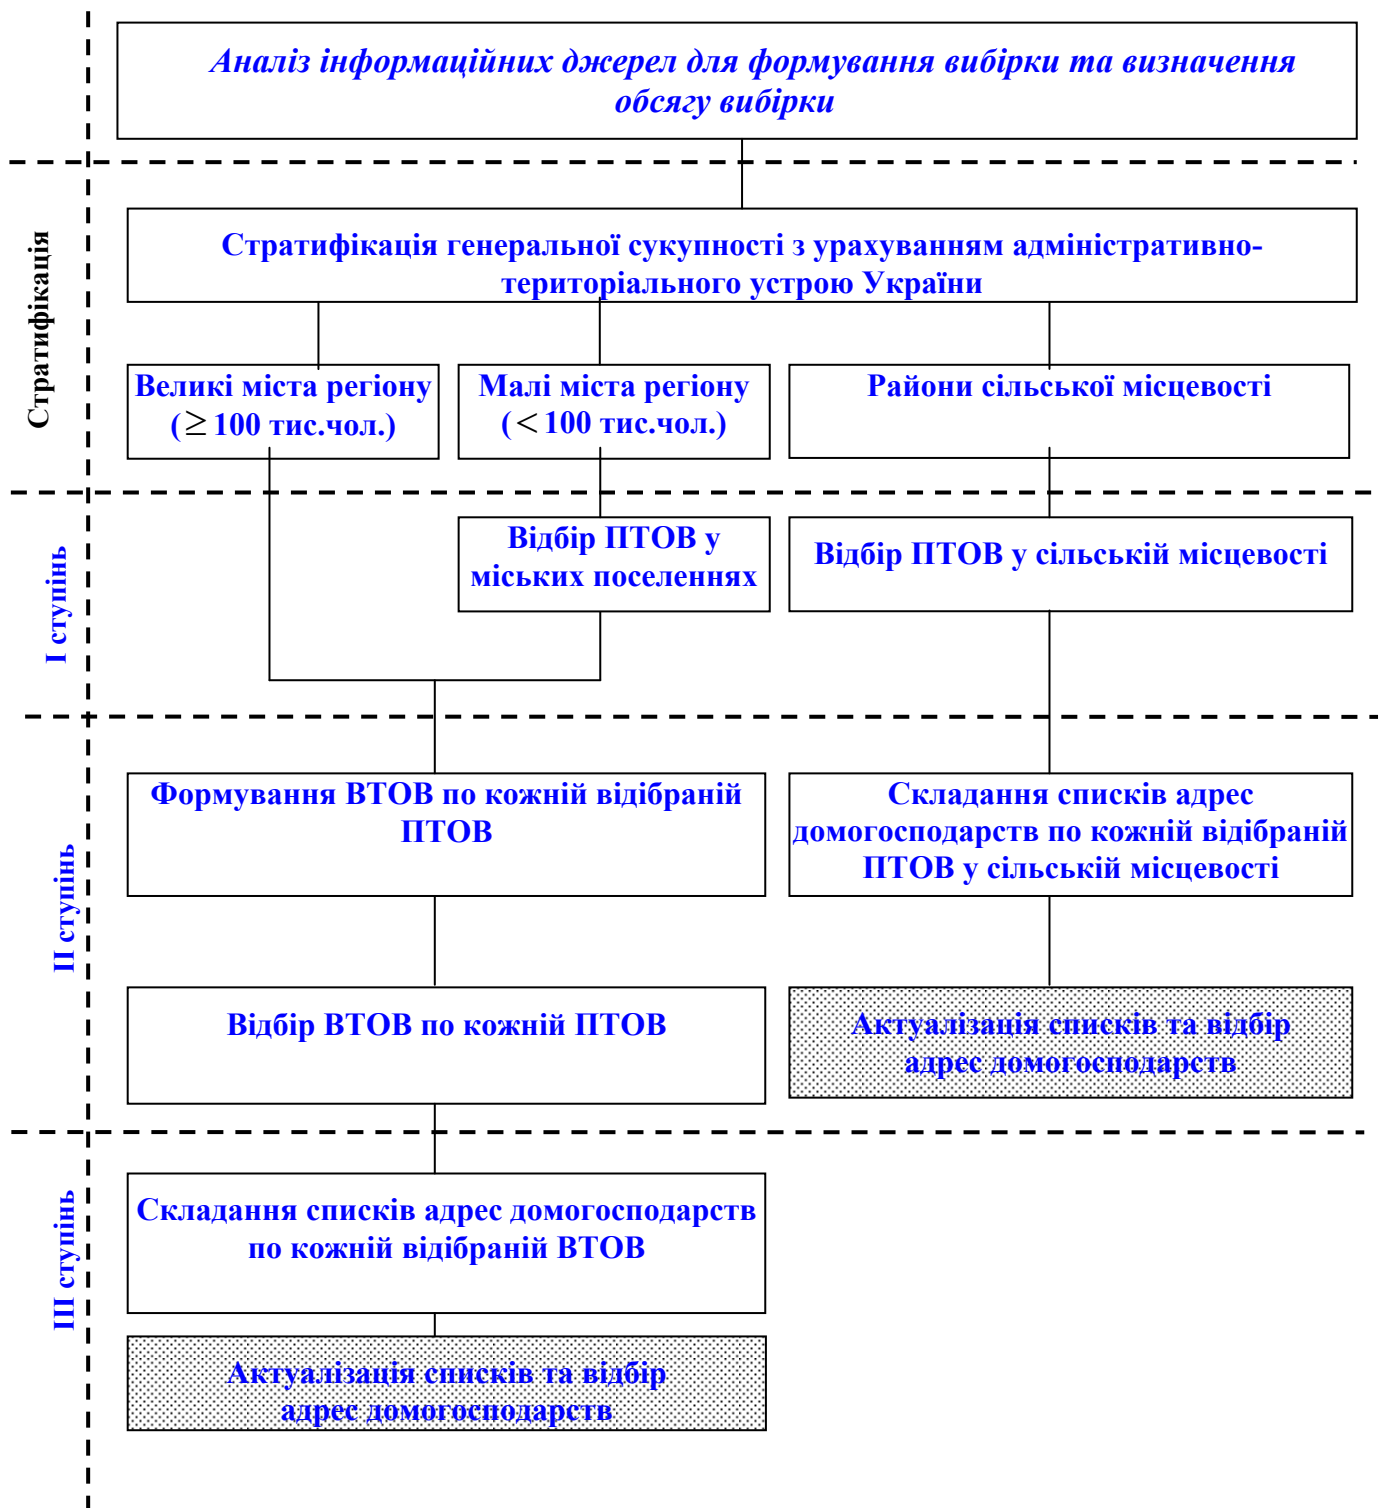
Аналіз інформаційних джерел для формування вибірки та визначення обсягу вибірки

Стратифікація

Стратифікація генеральної сукупності з урахуванням адміністративно-територіального устрою України

Великі міста регіону ($\geq$100 тис.чол.)

Малі міста регіону ($<$100 тис.чол.)

Райони сільської місцевості

I ступінь

Відбір ПТОВ у міських поселеннях

Відбір ПТОВ у сільській місцевості

II ступінь

Формування ВТОВ по кожній відібраній ПТОВ

Складання списків адрес домогосподарств по кожній відібраній ПТОВ у сільській місцевості

Відбір ВТОВ по кожній ПТОВ

Актуалізація списків та відбір адрес домогосподарств

III ступінь

Складання списків адрес домогосподарств по кожній відібраній ВТОВ

Актуалізація списків та відбір адрес домогосподарств